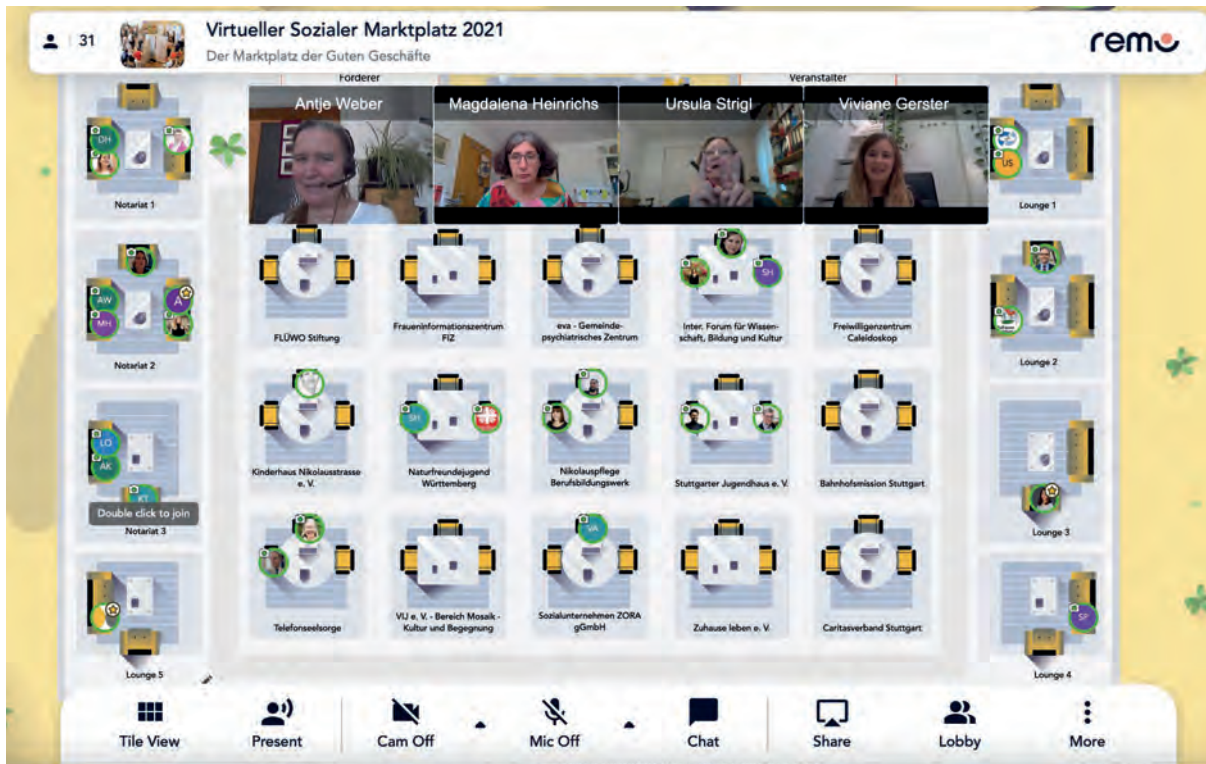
31

Virtueller Sozialer Marktplatz 2021

Der Marktplatz der Guten Geschäfte

remo

Förderer

Veranstalter

Antje Weber

Magdalena Heinrichs

Ursula Strigl

Viviane Gerster

DH

Notariat 1

US

Lounge 1

AW

A

MH

Notariat 2

SH

FLÜWO Stiftung

Fraueninformationszentrum FIZ

eva - Gemeindepsychiatrisches Zentrum

Inter. Forum für Wissenschaft, Bildung und Kultur

Freiwilligenzentrum Caleidoskop

Lounge 2

LO

AK

KT

Double click to join

Notariat 3

SH

Kinderhaus Nikolausstrasse e. V.

Naturfreundejugend Württemberg

Nikolauspflege Berufsbildungswerk

Stuttgarter Jugendhaus e. V.

Bahnhofsmission Stuttgart

Lounge 3

VA

Telefonseelsorge

VIJ e. V. - Bereich Mosaik - Kultur und Begegnung

Sozialunternehmen ZORA gGmbH

Zuhause leben e. V.

Caritasverband Stuttgart

SP

Lounge 5

Lounge 4

Tile View

Present

Cam Off

Mic Off

Chat

Share

Lobby

More